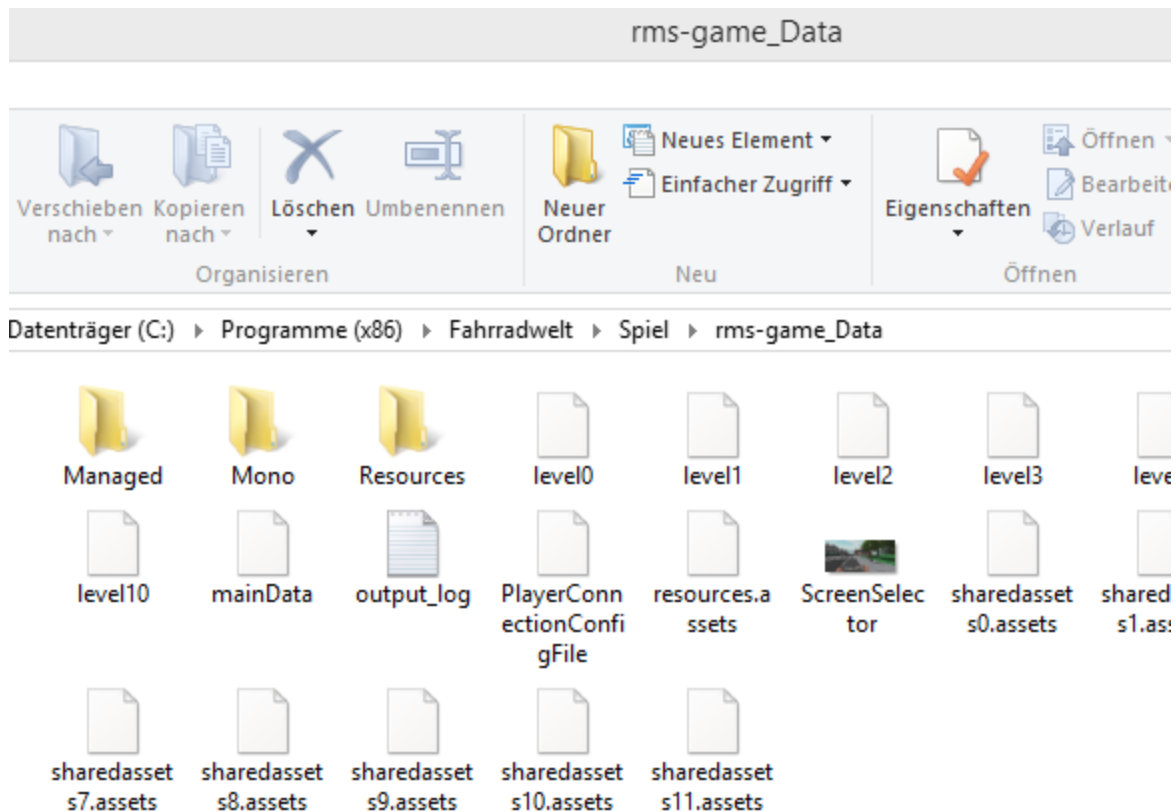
rms-game_Data

Verschieben nach
Kopieren nach
Löschen
Umbenennen
Organisieren

Neuer Ordner
Neues Element
Einfacher Zugriff
Neu

Eigenschaften
Öffnen
Bearbeite
Verlauf
Öffnen

Datenträger (C:) ▸ Programme (x86) ▸ Fahrradwelt ▸ Spiel ▸ rms-game_Data

Managed
Mono
Resources
level0
level1
level2
level3
leve
level10
mainData
output_log
PlayerConnectionConfigFile
resources.assets
ScreenSelector
sharedassets0.assets
shareds1.ass
sharedassets7.assets
sharedassets8.assets
sharedassets9.assets
sharedassets10.assets
sharedassets11.assets